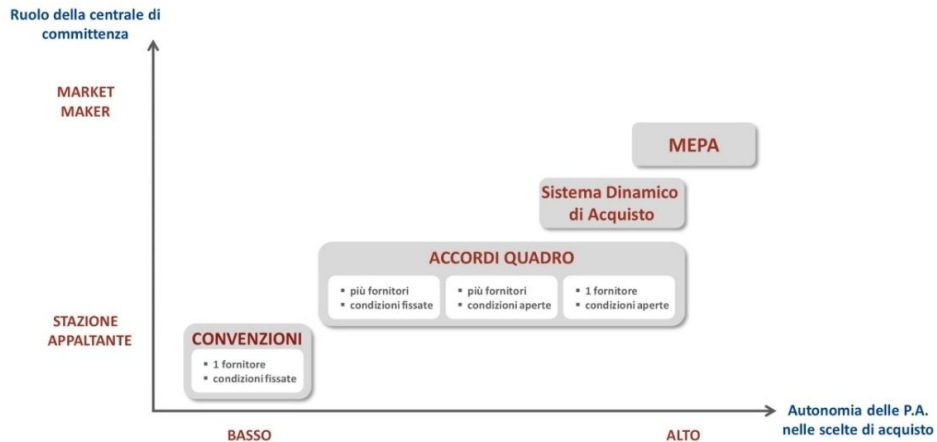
Ruolo della centrale di committenza

MARKET MAKER

STAZIONE APPALTANTE

MEPA

Sistema Dinamico di Acquisto

ACCORDI QUADRO

▪ più fornitori
▪ condizioni fissate

▪ più fornitori
▪ condizioni aperte

▪ 1 fornitore
▪ condizioni aperte

CONVENZIONI

▪ 1 fornitore
▪ condizioni fissate

BASSO

ALTO

Autonomia delle P.A. nelle scelte di acquisto